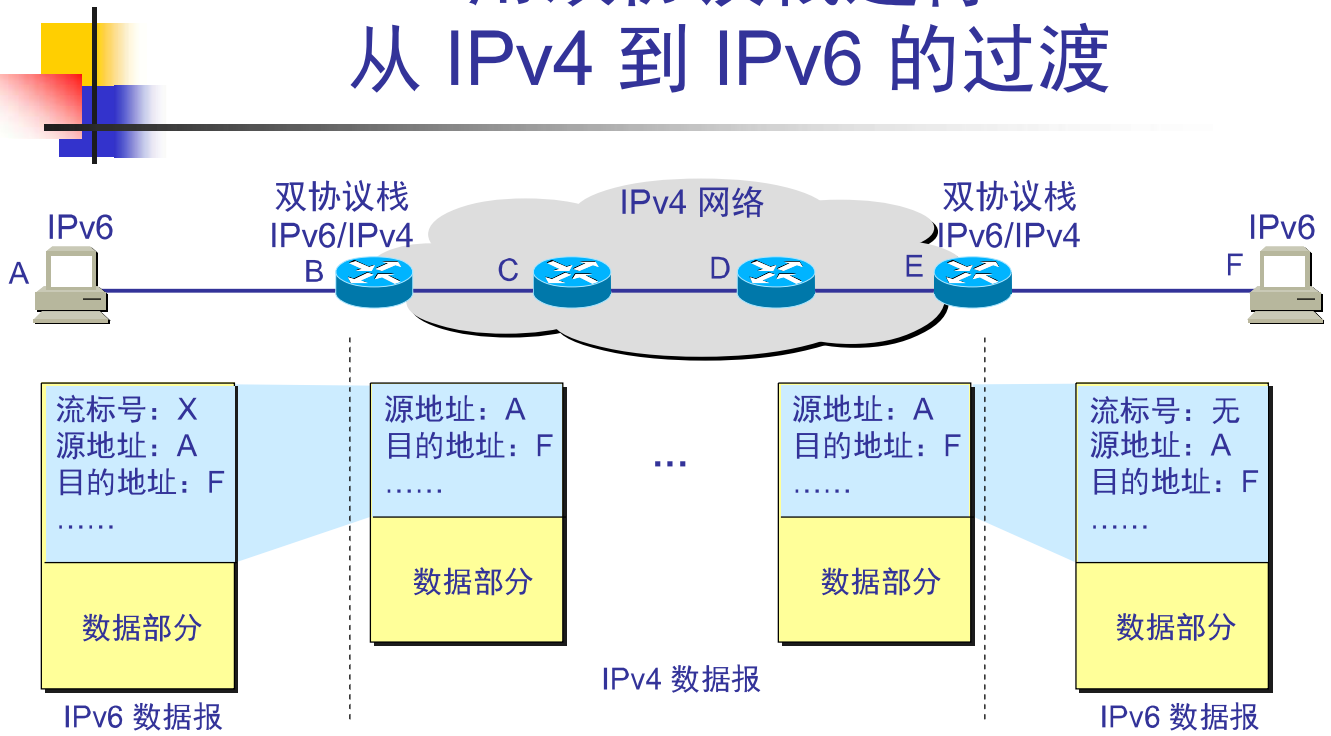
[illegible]
从 IPv4 到 IPv6 的过渡

双协议栈
IPv6/IPv4

IPv4 网络

双协议栈
IPv6/IPv4

IPv6

IPv6

A

B

C

D

E

F

流标号：X
源地址：A
目的地址：F
……

数据部分

IPv6 数据报

源地址：A
目的地址：F
……

数据部分

…

源地址：A
目的地址：F
……

数据部分

IPv4 数据报

流标号：无
源地址：A
目的地址：F
……

数据部分

IPv6 数据报